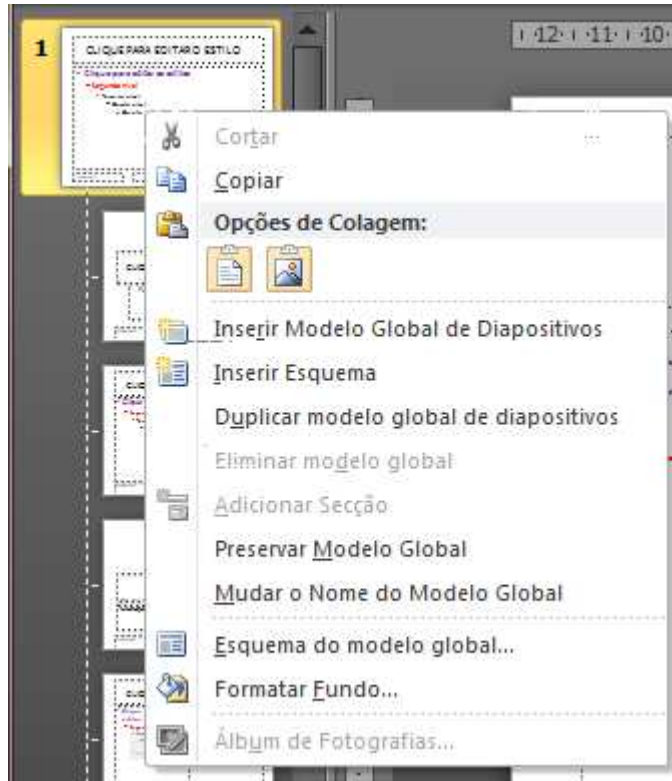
1

CLIQUE PARA EDITAR O ESTILO

12 · 11 · 10

Cortar

Copiar

Opções de Colagem:

Inserir Modelo Global de Diapositivos

Inserir Esquema

Duplicar modelo global de diapositivos

Eliminar modelo global

Adicionar Secção

Preservar Modelo Global

Mudar o Nome do Modelo Global

Esquema do modelo global...

Formatar Fundo...

Álbum de Fotografias...